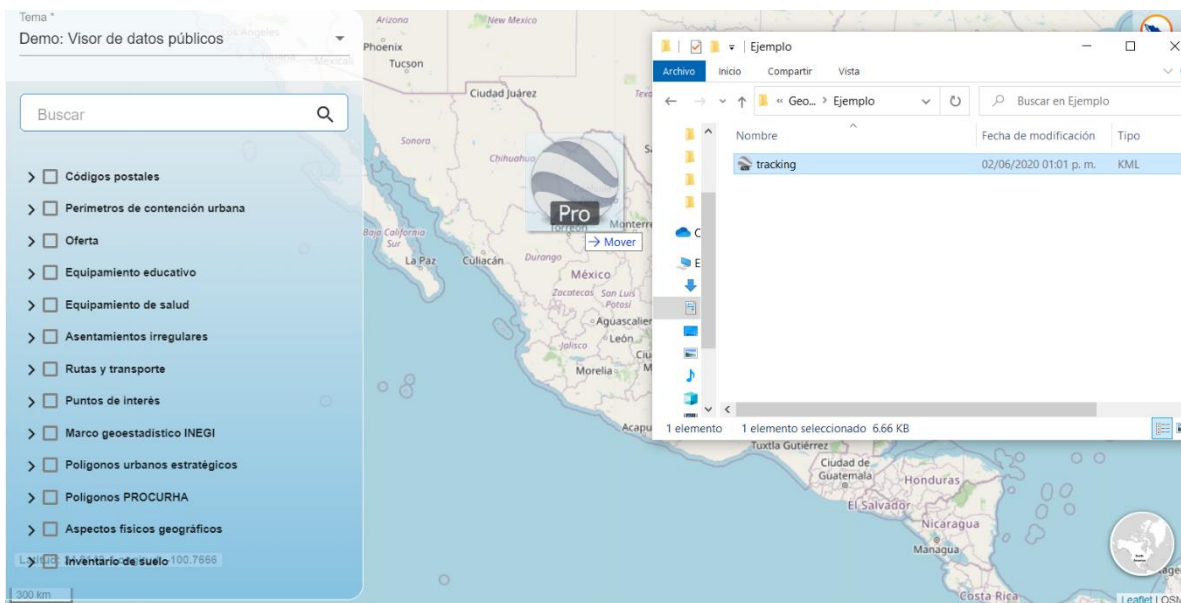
Tema *
Demo: Visor de datos públicos

Buscar

Códigos postales
Perimetros de contención urbana
Oferta
Equipamiento educativo
Equipamiento de salud
Asentamientos irregulares
Rutas y transporte
Puntos de interés
Marco geoestadístico INEGI
Polígonos urbanos estratégicos
Polígonos PROCURHA
Aspectos físicos geográficos
Inventario de suelo
300 km

Arizona
New Mexico
Phoenix
Tucson
Ciudad Juárez
Sonora
Chihuahua
Baja California Sur
La Paz
Culiacán
Durango
Torreón
Monterr
México
Zacatecas
San Luis Potosí
Aguascalie
Jalisco
León
Morelia
Acapu
Tuxtla Gutiérrez
Ciudad de Guatemala
Honduras
El Salvador
Nicaragua
Managua
Costa Rica
Leaflet | OSM

Pro
→ Mover

Ejemplo
Archivo
Inicio
Compartir
Vista
« Geo... › Ejemplo
Buscar en Ejemplo
Nombre
Fecha de modificación
Tipo
tracking
02/06/2020 01:01 p. m.
KML
1 elemento
1 elemento seleccionado 6.66 KB